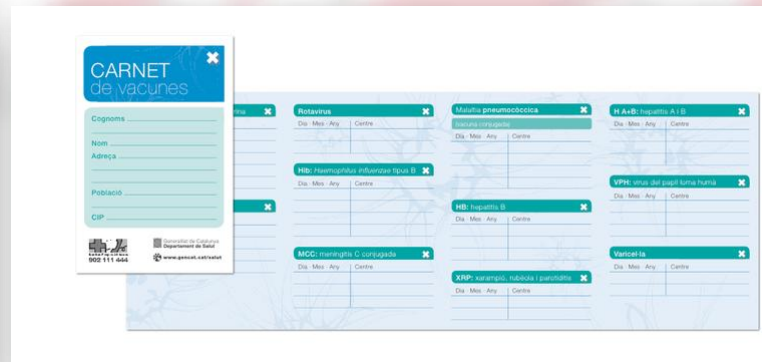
CARNET
de vacunes

Cognoms

Nom

Adreça

Població

CIP

902 111 444

Generalitat de Catalunya
Departament de Salut

www.gencat.cat/salut

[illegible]na

Rotavirus
Dia · Mes · Any | Centre

Hib: Haemophilus influenzae tipus B
Dia · Mes · Any | Centre

MCC: meningitis C conjugada
Dia · Mes · Any | Centre

Malaltia pneumocòccica
Vacuna conjugada
Dia · Mes · Any | Centre

HB: hepatitis B
Dia · Mes · Any | Centre

XRP: xarampió, rubèola i parotiditis
Dia · Mes · Any | Centre

H A+B: hepatitis A i B
Dia · Mes · Any | Centre

VPH: virus del papil·loma humà
Dia · Mes · Any | Centre

Varicel·la
Dia · Mes · Any | Centre